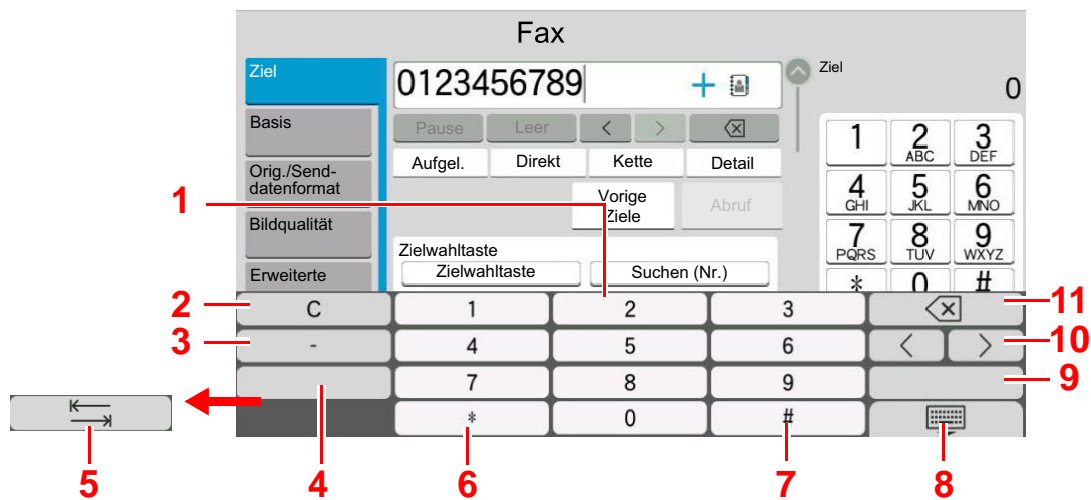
Fax

Ziel

Basis

Orig./Senddatenformat

Bildqualität

Erweiterte

0123456789

Pause Leer

Aufgel. Direkt Kette Detail

Vorige Ziele

Abruf

Zielwahltaste

Zielwahltaste Suchen (Nr.)

Ziel

0

1 2 ABC 3 DEF
4 GHI 5 JKL 6 MNO
7 PQRS 8 TUV 9 WXYZ
* 0 #

C 1 2 3
- 4 5 6
7 8 9
* 0 #

1
2
3
4
5
6
7
8
9
10
11